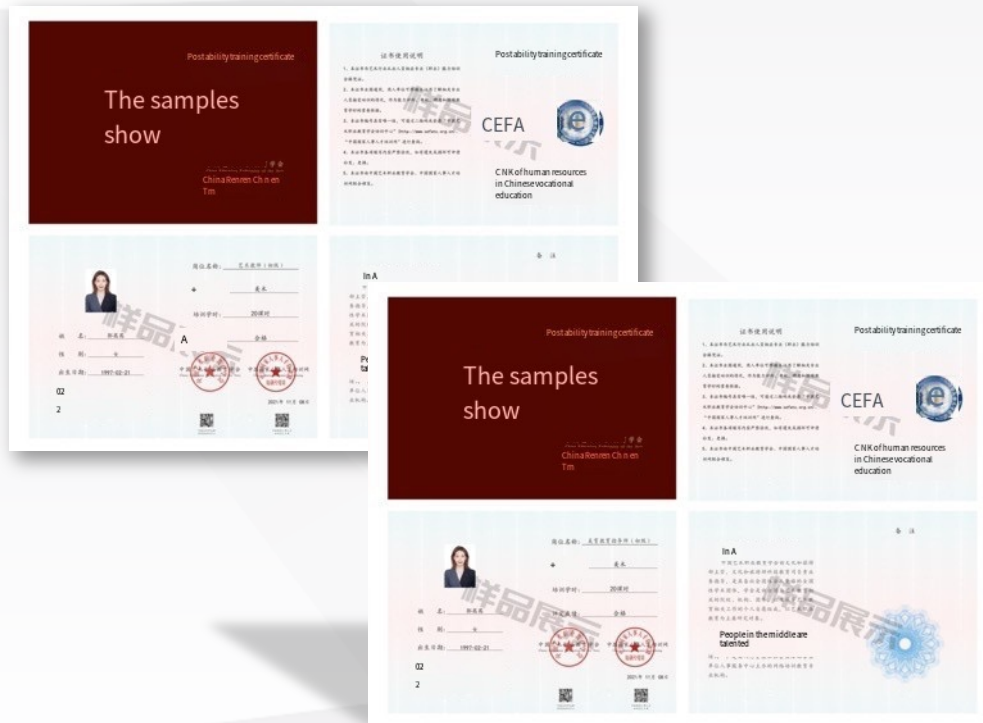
Postability training certificate

The samples show

ChinaRenren Ch n en Tm

证书使用说明

Postability training certificate

CEFA

CNK of human resources in Chinese vocational education

样品展示

岗位名称：艺术教师（初级）

A

培训学时：20课时

合格

姓名：

性别：女

出生日期：1997-02-21

02

2

2021年 11月 08日

备注

In A

Peo tale

Postability training certificate

The samples show

ChinaRenren Ch n en Tm

证书使用说明

Postability training certificate

CEFA

CNK of human resources in Chinese vocational education

样品展示

岗位名称：

A

培训学时：20课时

合格

姓名：

性别：女

出生日期：1997-02-21

02

2

2021年 11月 08日

备注

In A

People in the middle are talented

样品展示